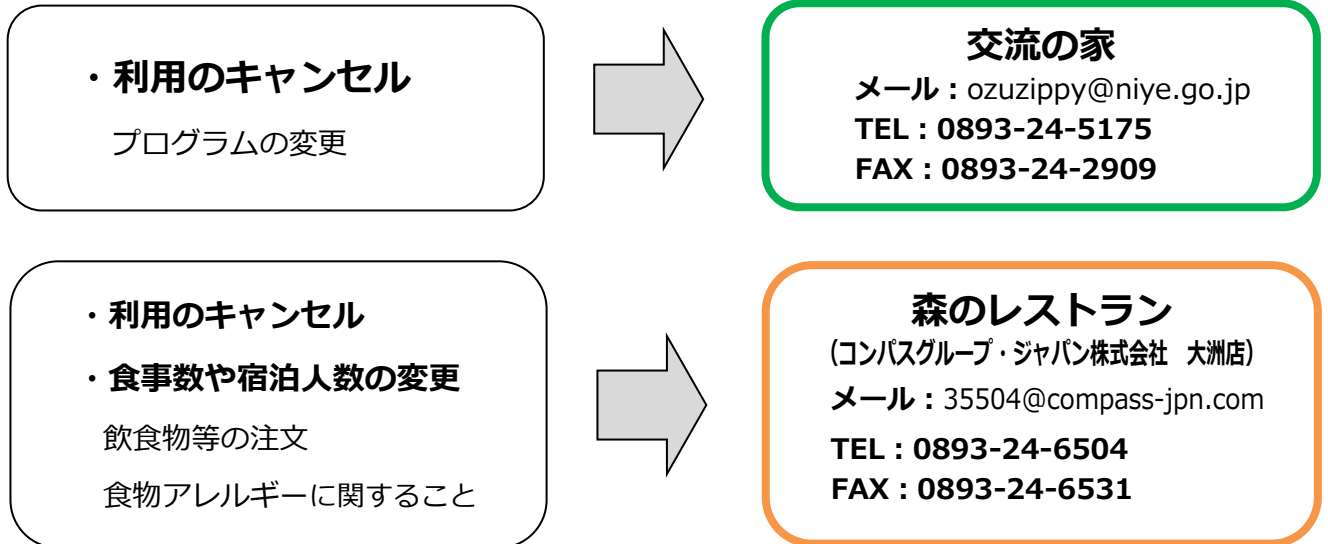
・利用のキャンセル

プログラムの変更

交流の家

メール：ozuzippy@niye.go.jp

TEL : 0893-24-5175

FAX : 0893-24-2909

・利用のキャンセル

・食事数や宿泊人数の変更

飲食物等の注文

食物アレルギーに関すること

森のレストラン

（コンパスグループ・ジャパン株式会社　大洲店）

メール：35504@compass-jpn.com

TEL : 0893-24-6504

FAX : 0893-24-6531